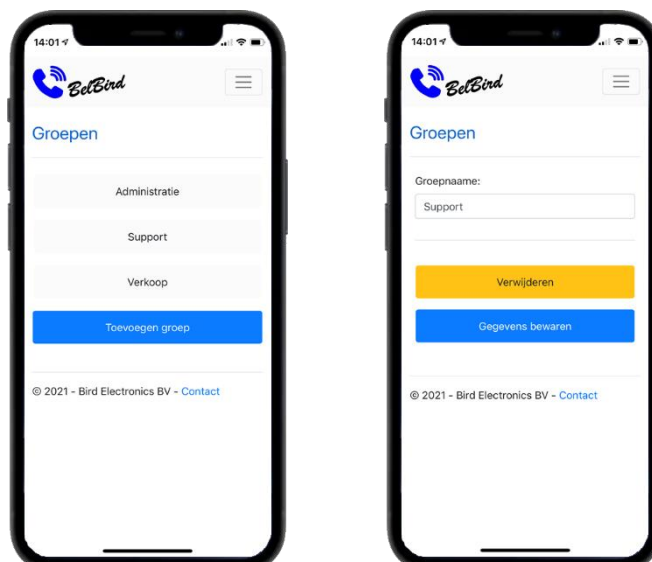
14:01

BelBird

Groepen

Administratie

Support

Verkoop

Toevoegen groep

© 2021 - Bird Electronics BV - Contact

14:01

BelBird

Groepen

Groepnaame:

Support

Verwijderen

Gegevens bewaren

© 2021 - Bird Electronics BV - Contact